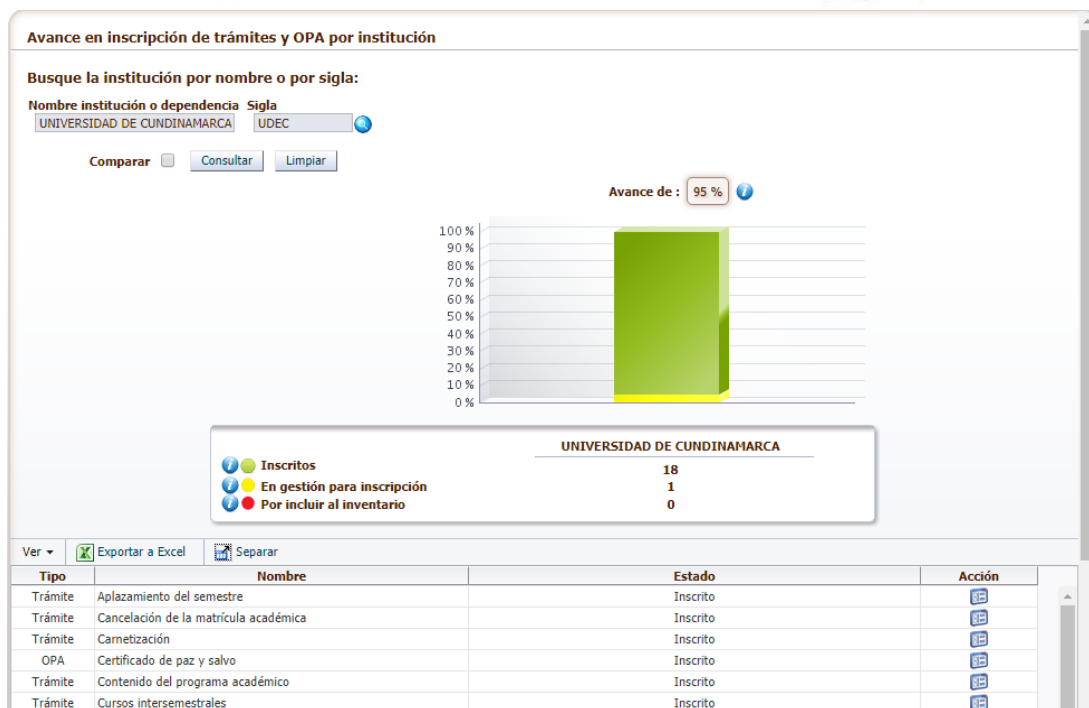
Avance en inscripción de trámites y OPA por institución

Busque la institución por nombre o por sigla:

Nombre institución o dependencia Sigla
UNIVERSIDAD DE CUNDINAMARCA UDEC

Comparar Consultar Limpiar

Avance de : 95 %

100 %
90 %
80 %
70 %
60 %
50 %
40 %
30 %
20 %
10 %
0 %

| | UNIVERSIDAD DE CUNDINAMARCA |
|---|---|
| Inscritos | 18 |
| En gestión para inscripción | 1 |
| Por incluir al inventario | 0 |

Ver Exportar a Excel Separar

| Tipo | Nombre | Estado | Acción |
|---|---|---|---|
| Trámite | Aplazamiento del semestre | Inscrito | |
| Trámite | Cancelación de la matrícula académica | Inscrito | |
| Trámite | Carnetización | Inscrito | |
| OPA | Certificado de paz y salvo | Inscrito | |
| Trámite | Contenido del programa académico | Inscrito | |
| Trámite | Cursos intersemestrales | Inscrito | |